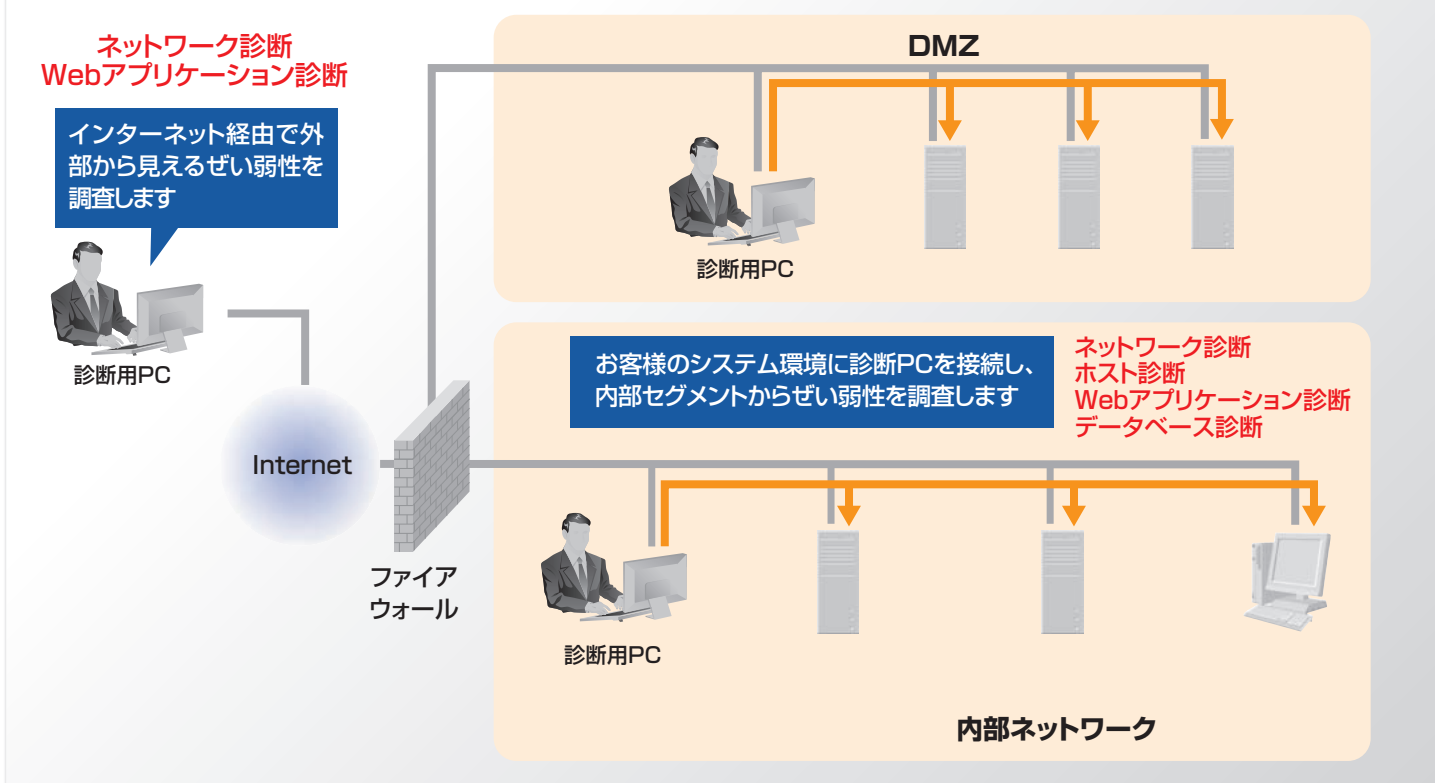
ネットワーク診断
Webアプリケーション診断

インターネット経由で外部から見えるぜい弱性を調査します

診断用PC

Internet

ファイア
ウォール

DMZ

診断用PC

お客様のシステム環境に診断PCを接続し、内部セグメントからぜい弱性を調査します

ネットワーク診断
ホスト診断
Webアプリケーション診断
データベース診断

診断用PC

内部ネットワーク